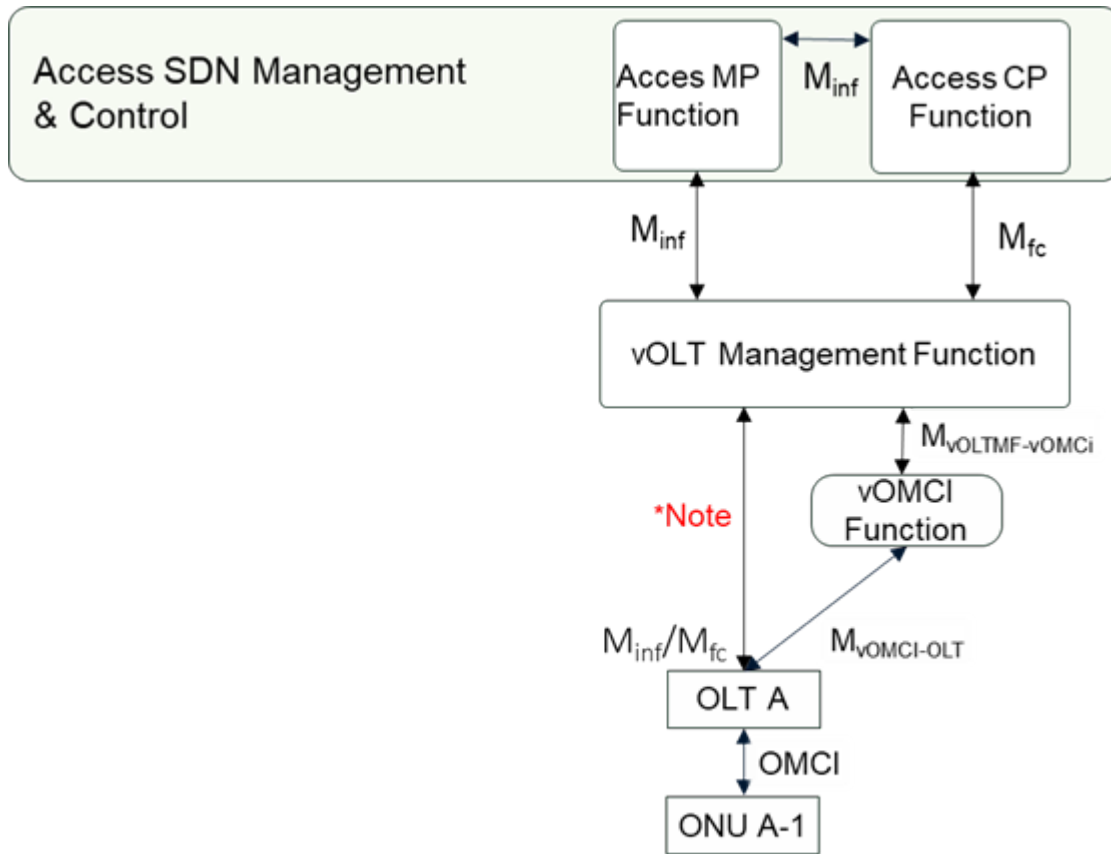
Access SDN Management & Control

Acces MP Function

$M_{inf}$

Access CP Function

$M_{inf}$

$M_{fc}$

vOLT Management Function

$M_{vOLTMF-vOMCi}$

*Note

vOMCI Function

$M_{inf}/M_{fc}$

$M_{vOMCI-OLT}$

OLT A

OMCI

ONU A-1